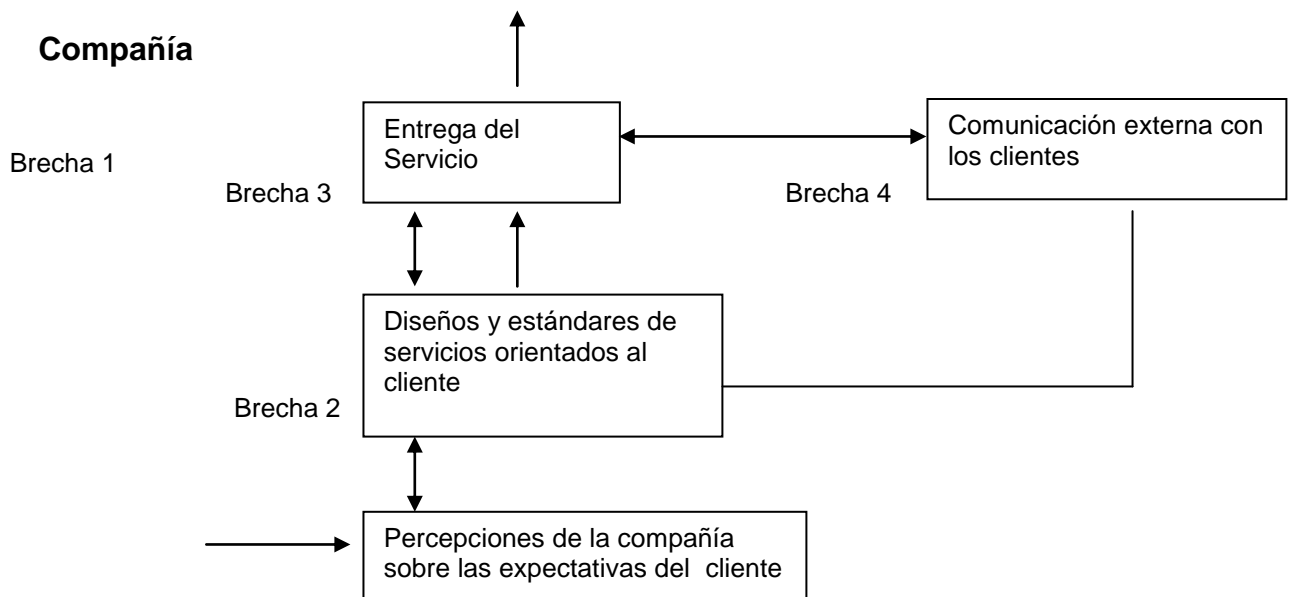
Compañía

Brecha 1

Entrega del Servicio

Comunicación externa con los clientes

Brecha 3

Brecha 4

Diseños y estándares de servicios orientados al cliente

Brecha 2

Percepciones de la compañía sobre las expectativas del cliente